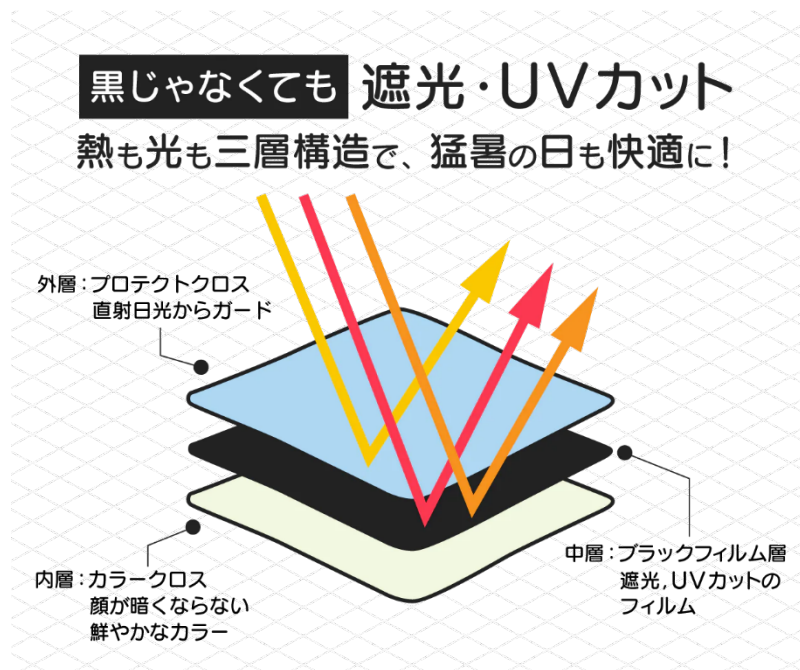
黒じゃなくても 遮光・UVカット

熱も光も三層構造で、猛暑の日も快適に！

外層：プロテクトクロス
直射日光からガード

中層：ブラックフィルム層
遮光，UVカットのフィルム

内層：カラークロス
顔が暗くならない
鮮やかなカラー